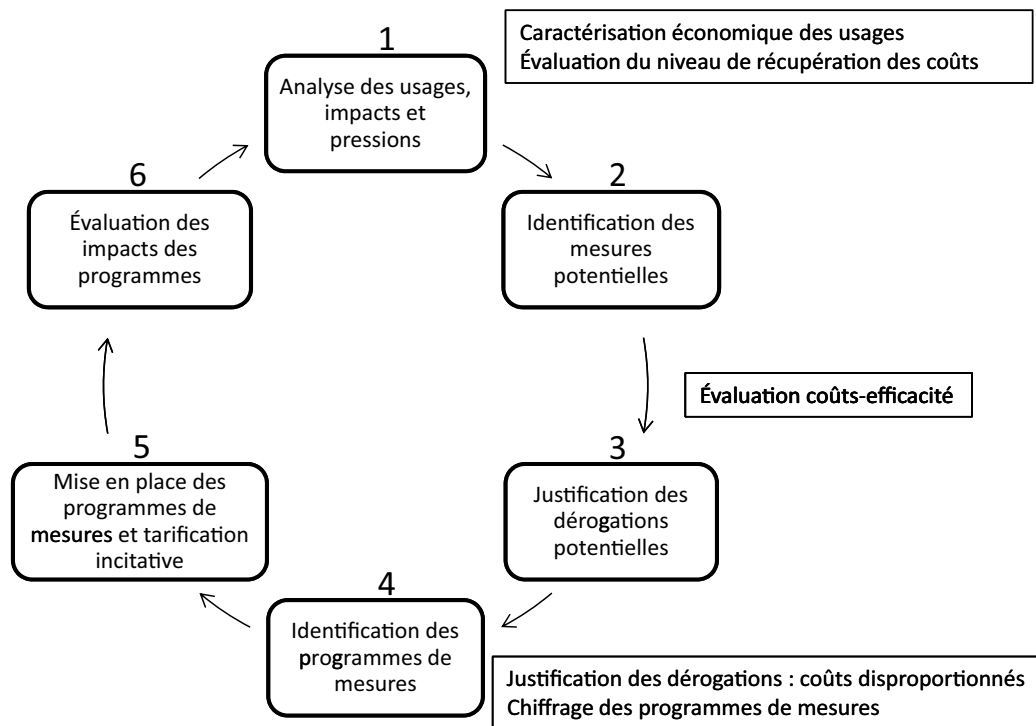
1
Analyse des usages, impacts et pressions

Caractérisation économique des usages
Évaluation du niveau de récupération des coûts

2
Identification des mesures potentielles

Évaluation coûts-efficacité

3
Justification des dérogations potentielles

4
Identification des programmes de mesures

Justification des dérogations : coûts disproportionnés
Chiffrage des programmes de mesures

5
Mise en place des programmes de mesures et tarification incitative

6
Évaluation des impacts des programmes